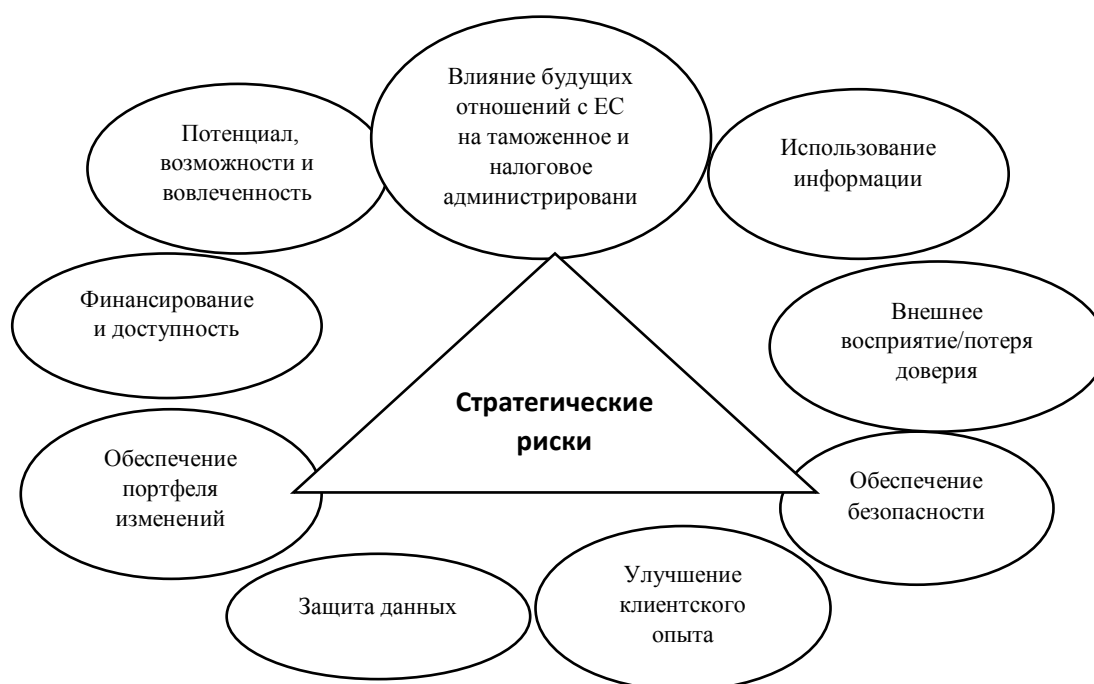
Влияние будущих отношений с ЕС на таможенное и налоговое администрировани

Потенциал, возможности и вовлеченность

Использование информации

Финансирование и доступность

Внешнее восприятие/потеря доверия

Стратегические риски

Обеспечение портфеля изменений

Обеспечение безопасности

Защита данных

Улучшение клиентского опыта